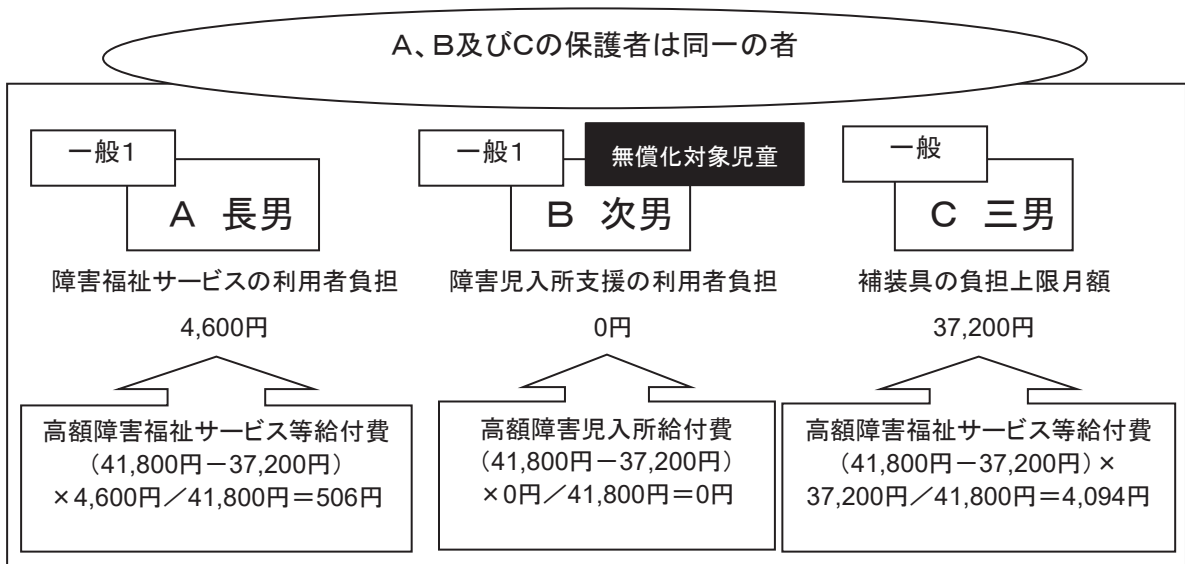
A、B及びCの保護者は同一の者

一般1

A 長男

障害福祉サービスの利用者負担

4,600円

高額障害福祉サービス等給付費
(41,800円−37,200円)
×4,600円／41,800円＝506円

一般1

無償化対象児童

B 次男

障害児入所支援の利用者負担

0円

高額障害児入所給付費
(41,800円−37,200円)
×0円／41,800円＝0円

一般

C 三男

補装具の負担上限月額

37,200円

高額障害福祉サービス等給付費
(41,800円−37,200円)×
37,200円／41,800円＝4,094円